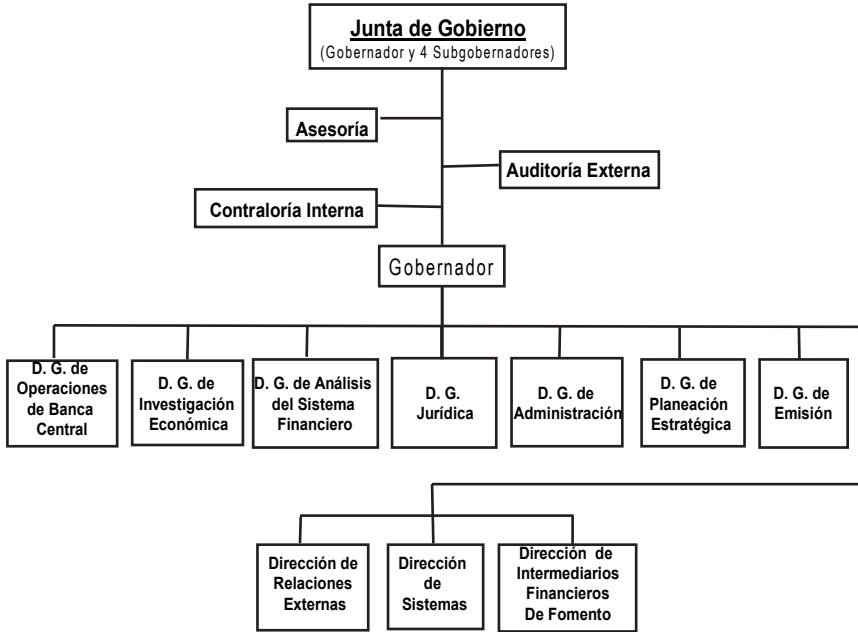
Junta de Gobierno
(Gobernador y 4 Subgobernadores)

Asesoría

Auditoría Externa

Contraloría Interna

Gobernador

D. G. de Operaciones de Banca Central

D. G. de Investigación Económica

D. G. de Análisis del Sistema Financiero

D. G. Jurídica

D. G. de Administración

D. G. de Planeación Estratégica

D. G. de Emisión

Dirección de Relaciones Externas

Dirección de Sistemas

Dirección de Intermediarios Financieros De Fomento